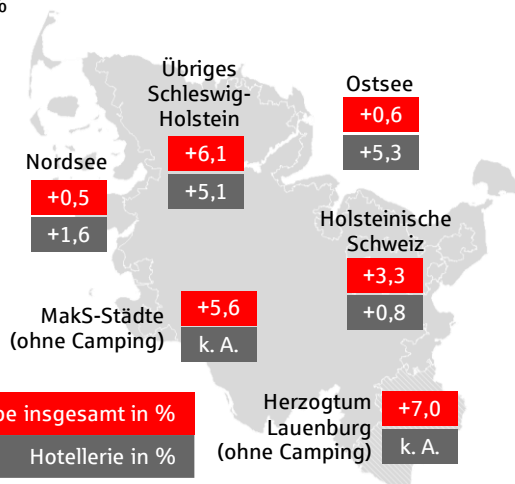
o

Übriges Schleswig-Holstein
+6,1
+5,1

Ostsee
+0,6
+5,3

Nordsee
+0,5
+1,6

Holsteinische Schweiz
+3,3
+0,8

MakS-Städte (ohne Camping)
+5,6
k. A.

Herzogtum Lauenburg (ohne Camping)
+7,0
k. A.

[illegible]e insgesamt in %
Hotellerie in %